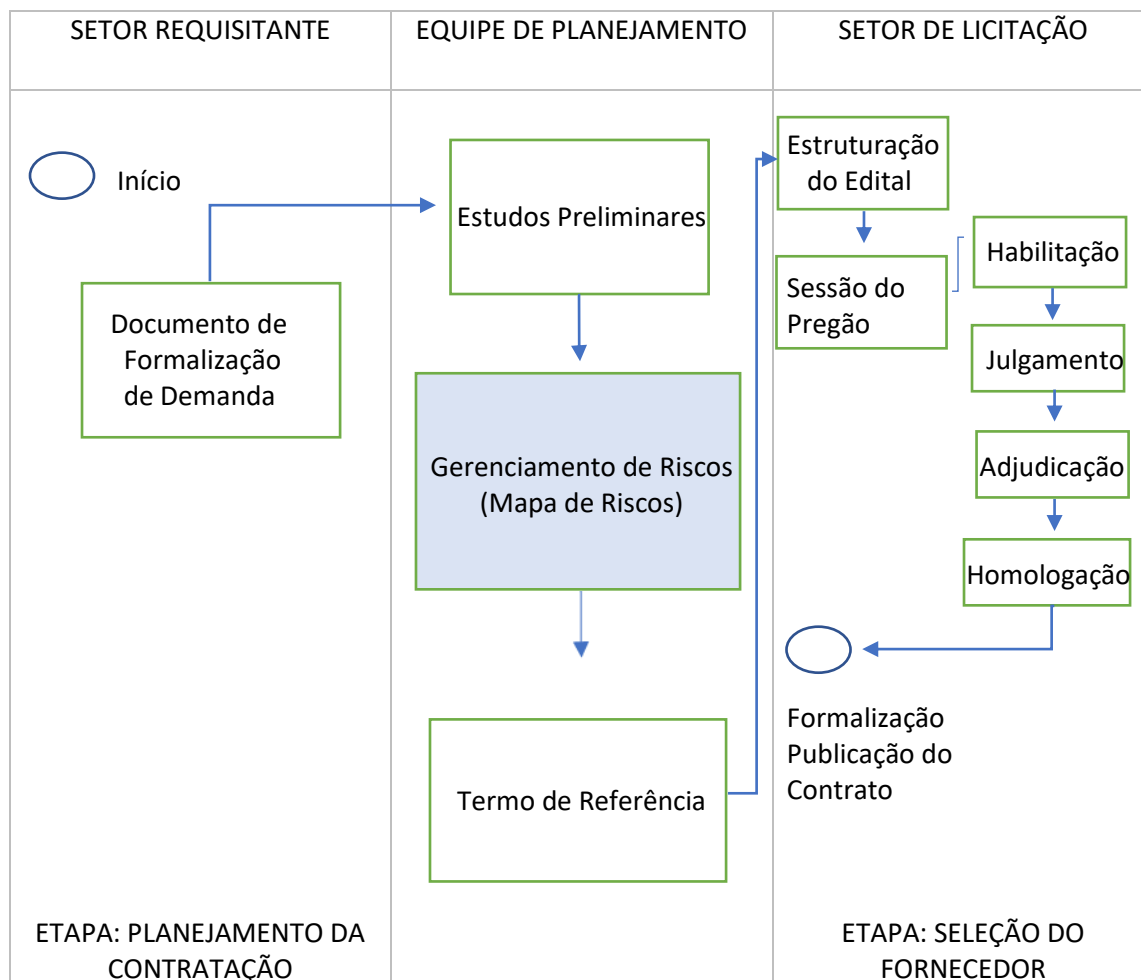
| SETOR REQUISITANTE | EQUIPE DE PLANEJAMENTO | SETOR DE LICITAÇÃO |
|---|---|---|
| Início<br>Documento de Formalização de Demanda | Estudos Preliminares<br>Gerenciamento de Riscos (Mapa de Riscos)<br>Termo de Referência | Estruturação do Edital<br>Sessão do Pregão<br>Habilitação<br>Julgamento<br>Adjudicação<br>Homologação<br>Formalização Publicação do Contrato |
| ETAPA: PLANEJAMENTO DA CONTRATAÇÃO | | ETAPA: SELEÇÃO DO FORNECEDOR |